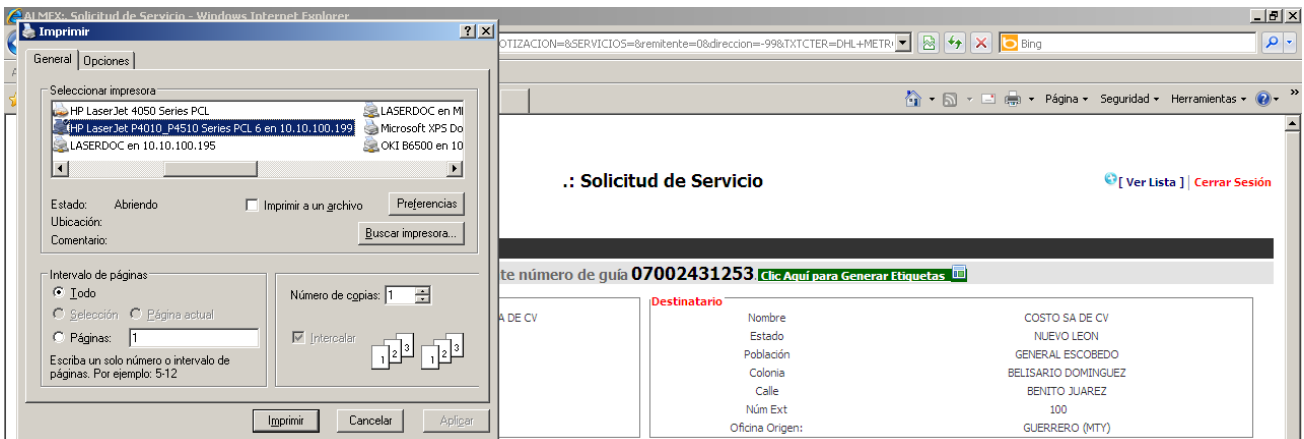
ALMEX: Solicitud de Servicio - Windows Internet Explorer

OTIZACION=&SERVICIOS=&remitente=0&direccion=-99&TXTCTER=DHL+METR

Bing

Página ▾ Seguridad ▾ Herramientas ▾

Imprimir

General Opciones

Seleccionar impresora

HP LaserJet 4050 Series PCL
HP LaserJet P4010_P4510 Series PCL 6 en 10.10.100.199
LASERDOC en 10.10.100.195
LASERDOC en MI
Microsoft XPS Do
OKI B6500 en 10

Estado: Abriendo
Ubicación:
Comentario:

Imprimir a un archivo

Preferencias

Buscar impresora...

Intervalo de páginas

Todo
Selección
Página actual
Páginas: 1

Escriba un solo número o intervalo de páginas. Por ejemplo: 5-12

Número de copias: 1

Intercalar

1 2 3 1 2 3

Imprimir Cancelar Aplicar

.: Solicitud de Servicio

[ Ver Lista ] | Cerrar Sesión

te número de guía 07002431253 Clic Aquí para Generar Etiquetas

A DE CV

Destinatario

| | |
|---|---|
| Nombre | COSTO SA DE CV |
| Estado | NUEVO LEON |
| Población | GENERAL ESCOBEDO |
| Colonia | BELISARIO DOMINGUEZ |
| Calle | BENITO JUAREZ |
| Núm Ext | 100 |
| Oficina Origen: | GUERRERO (MTY) |